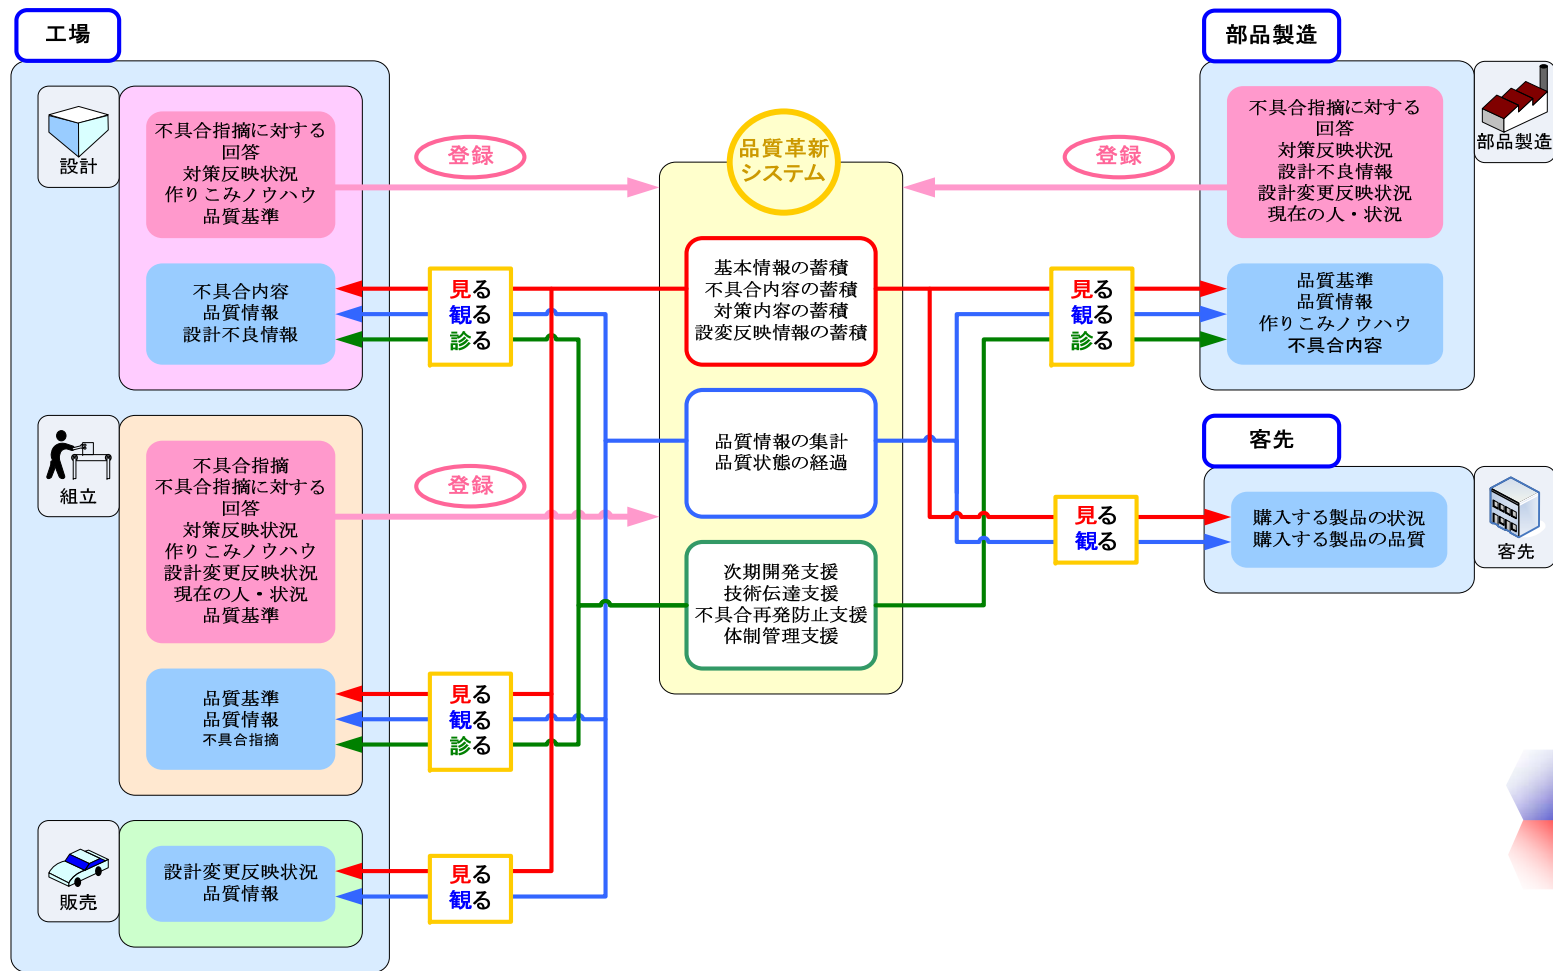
工場

設計

不具合指摘に対する
回答
対策反映状況
作りこみノウハウ
品質基準

不具合内容
品質情報
設計不良情報

組立

不具合指摘
不具合指摘に対する
回答
対策反映状況
作りこみノウハウ
設計変更反映状況
現在の人・状況
品質基準

品質基準
品質情報
不具合指摘

販売

設計変更反映状況
品質情報

登録

見る
観る
診る

登録

見る
観る
診る

見る
観る

品質革新
システム

基本情報の蓄積
不具合内容の蓄積
対策内容の蓄積
設変反映情報の蓄積

品質情報の集計
品質状態の経過

次期開発支援
技術伝達支援
不具合再発防止支援
体制管理支援

登録

見る
観る
診る

見る
観る

部品製造

部品製造

不具合指摘に対する
回答
対策反映状況
設計不良情報
設計変更反映状況
現在の人・状況

品質基準
品質情報
作りこみノウハウ
不具合内容

客先

購入する製品の状況
購入する製品の品質

客先